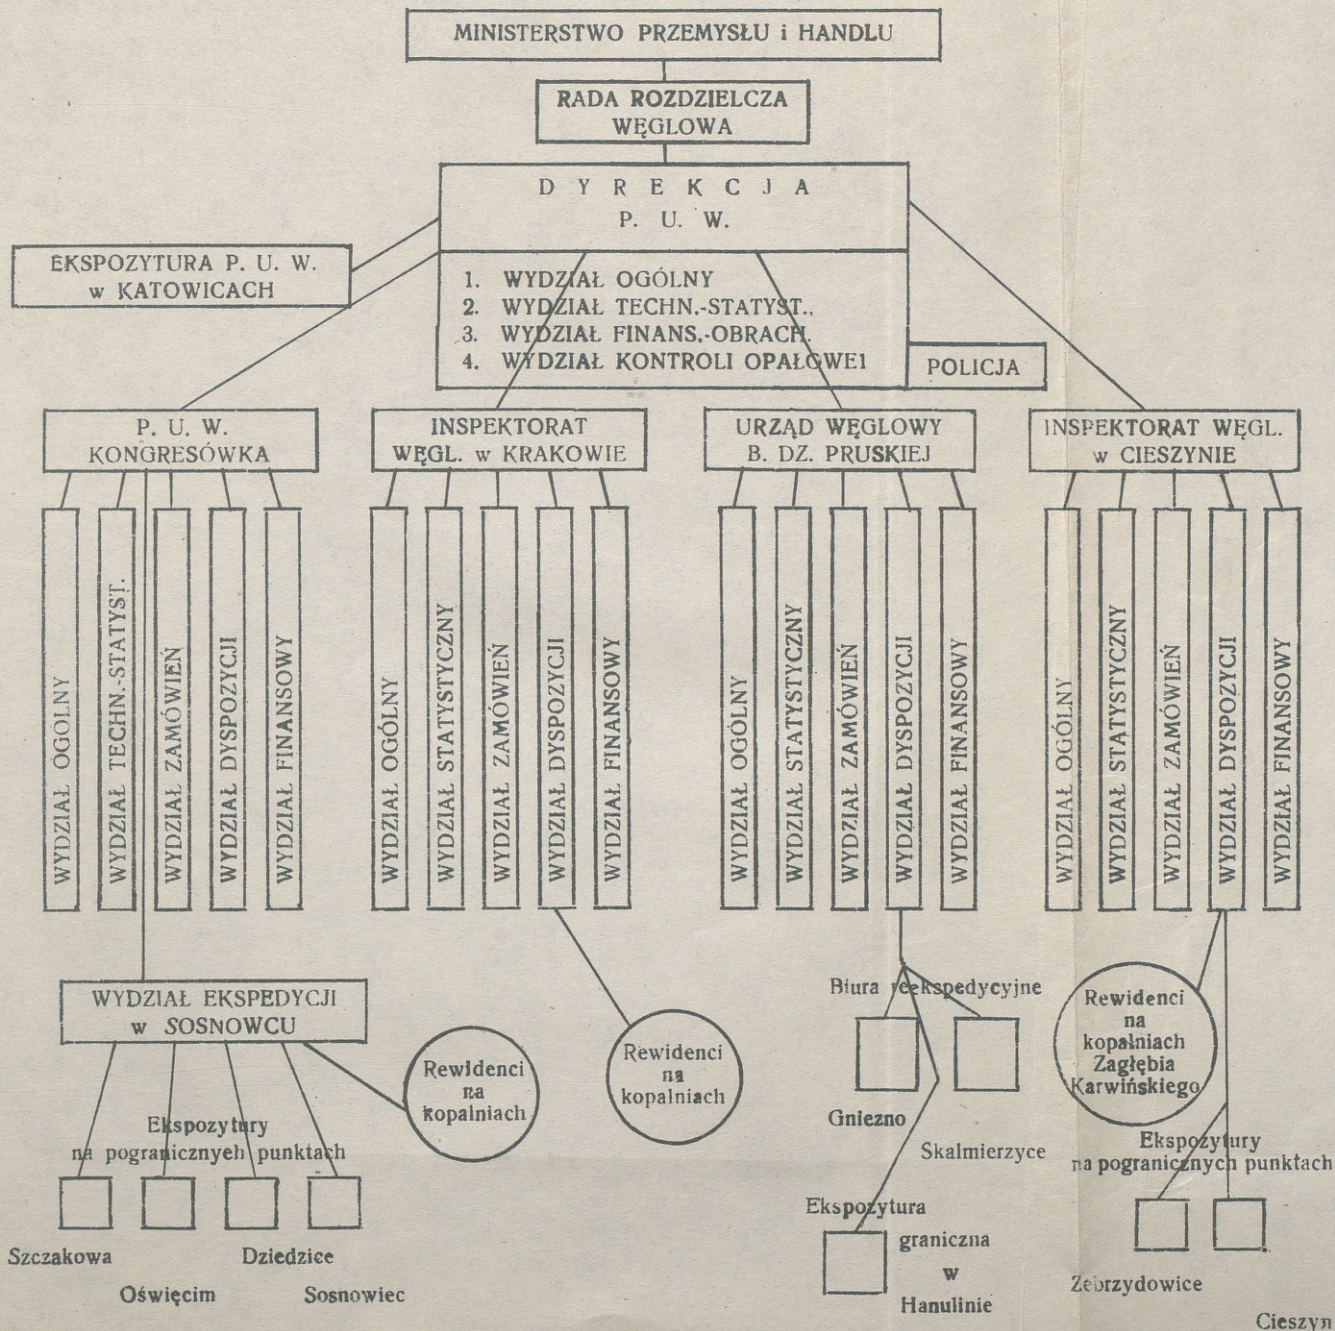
MINISTERSTWO PRZEMYSŁU i HANDLU

RADA ROZDZIELCZA WĘGLOWA

D Y R E K C J A
P. U. W.

EKSPOZYTURA P. U. W. w KATOWICACH

1. WYDZIAŁ OGÓLNY
2. WYDZIAŁ TECHN.-STATYST.
3. WYDZIAŁ FINANS.-OBRACH.
4. WYDZIAŁ KONTROLI OPAŁOWE1

POLICJA

P. U. W. KONGRESÓWKA

WYDZIAŁ OGOLNY
WYDZIAŁ TECHN.-STATYST.
WYDZIAŁ ZAMÓWIEŃ
WYDZIAŁ DYSPOZYCJI
WYDZIAŁ FINANSOWY

INSPEKTORAT WĘGL. w KRAKOWIE

WYDZIAŁ OGÓLNY
WYDZIAŁ STATYSTYCZNY
WYDZIAŁ ZAMÓWIEŃ
WYDZIAŁ DYSPOZYCJI
WYDZIAŁ FINANSOWY

URZĄD WĘGLOWY B. DZ. PRUSKIEJ

WYDZIAŁ OGÓLNY
WYDZIAŁ STATYSTYCZNY
WYDZIAŁ ZAMÓWIEŃ
WYDZIAŁ DYSPOZYCJI
WYDZIAŁ FINANSOWY

INSPEKTORAT WĘGL. w CIESZYNIE

WYDZIAŁ OGÓLNY
WYDZIAŁ STATYSTYCZNY
WYDZIAŁ ZAMÓWIEŃ
WYDZIAŁ DYSPOZYCJI
WYDZIAŁ FINANSOWY

WYDZIAŁ EKSPEDYCJI w SOSNOWCU

Rewidenci na kopalniach

Ekspozytury na pogranicznyeh punktach

Szczakowa
Oświęcim
Dziedzice
Sosnowiec

Rewidenci na kopalniach

Biura reekspedycyjne

Gniezno
Skalmierzyce

Ekspozytura graniczna w Hanulinie

Rewidenci na kopalniach Zagłębia Karwińskiego

Ekspozytury na pogranicznych punktach

Zebrzydowice
Cieszyn